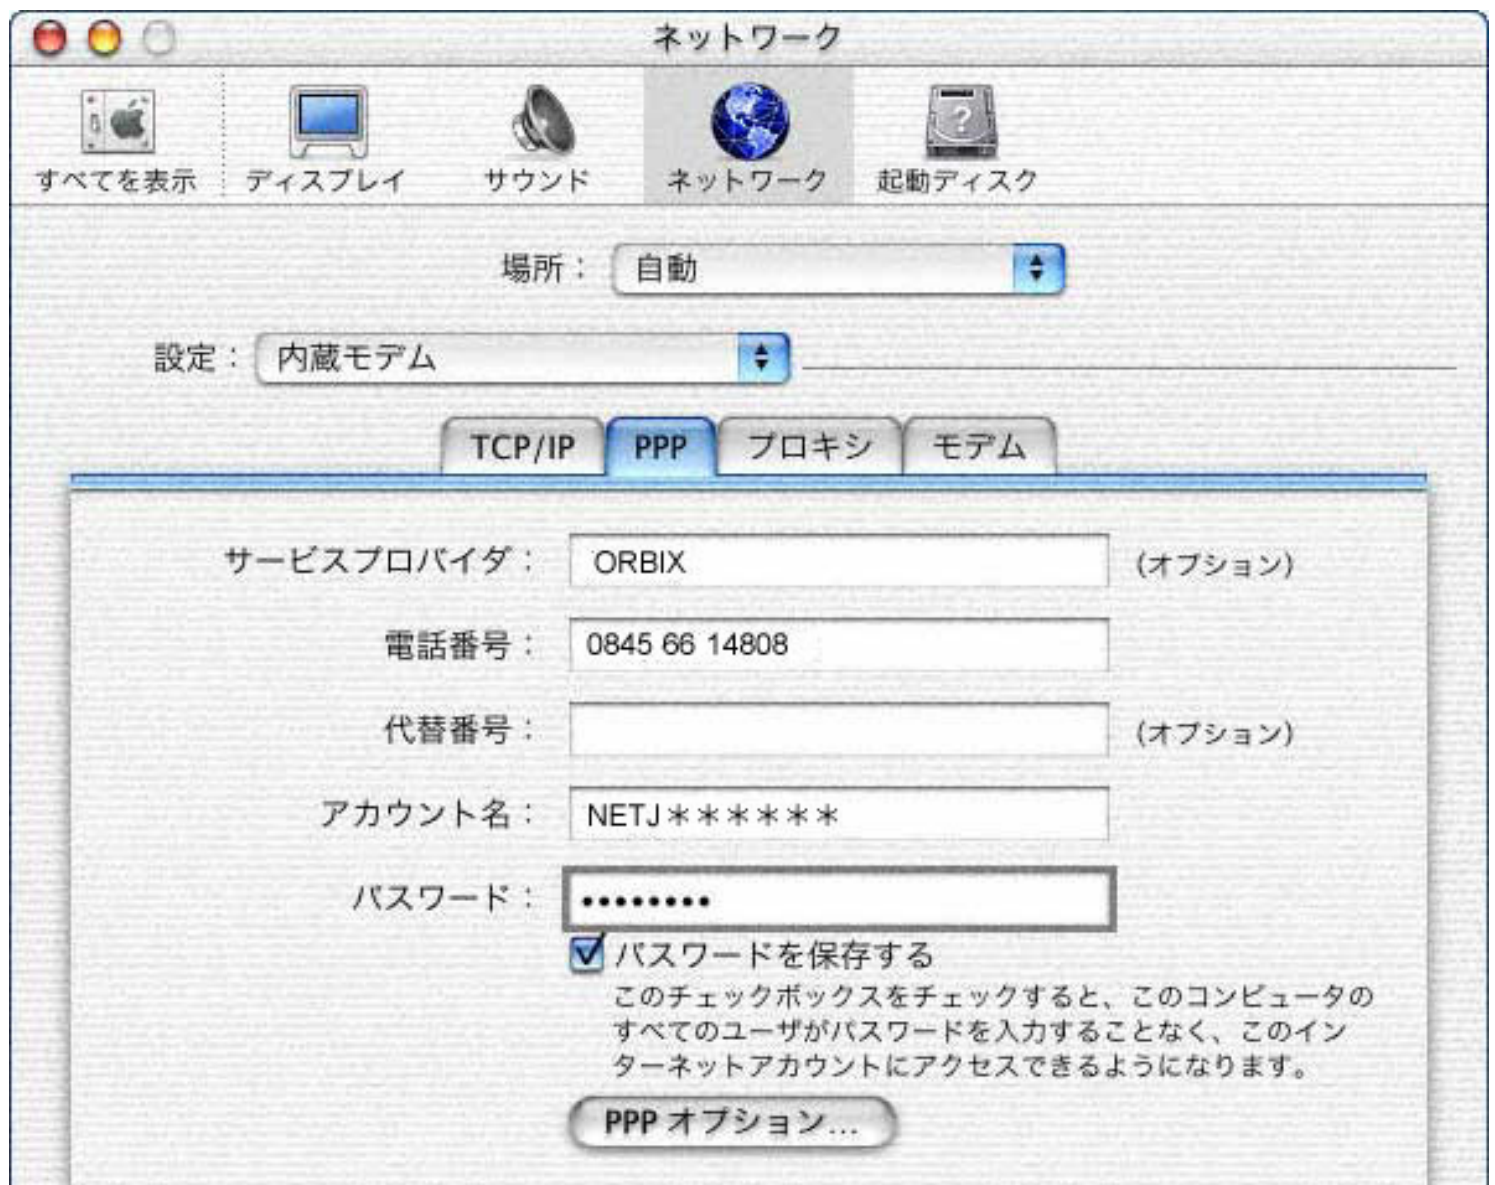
ネットワーク

すべてを表示 ディスプレイ サウンド ネットワーク 起動ディスク

場所： 自動

設定： 内蔵モデム

TCP/IP PPP プロキシ モデム

サービスプロバイダ： ORBIX (オプション)

電話番号： 0845 66 14808

代替番号： (オプション)

アカウント名： NETJ＊＊＊＊＊＊

パスワード： •••••••••

パスワードを保存する

このチェックボックスをチェックすると、このコンピュータのすべてのユーザがパスワードを入力することなく、このインターネットアカウントにアクセスできるようになります。

PPP オプション...